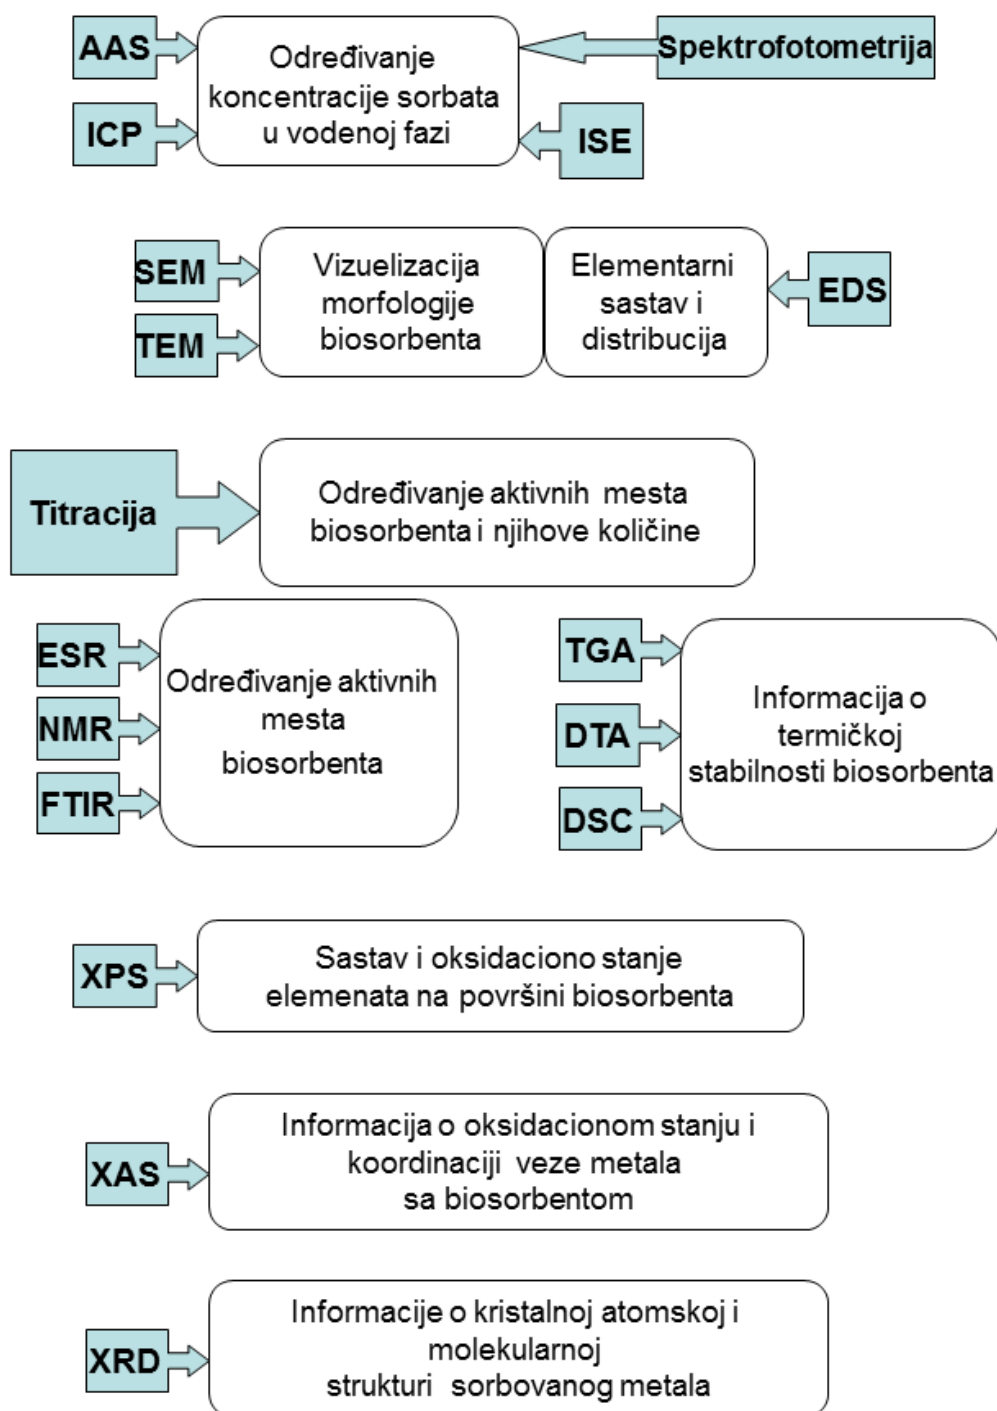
AAS

ICP

Određivanje koncentracije sorbata u vodenoj fazi

Spektrofotometrija

ISE

SEM

TEM

Vizuelizacija morfologije biosorbenta

Elementarni sastav i distribucija

EDS

Titracija

Određivanje aktivnih mesta biosorbenta i njihove količine

ESR

NMR

FTIR

Određivanje aktivnih mesta biosorbenta

TGA

DTA

DSC

Informacija o termičkoj stabilnosti biosorbenta

XPS

Sastav i oksidaciono stanje elemenata na površini biosorbenta

XAS

Informacija o oksidacionom stanju i koordinaciji veze metala sa biosorbentom

XRD

Informacije o kristalnoj atomskoj i molekularnoj strukturi sorbovanog metala